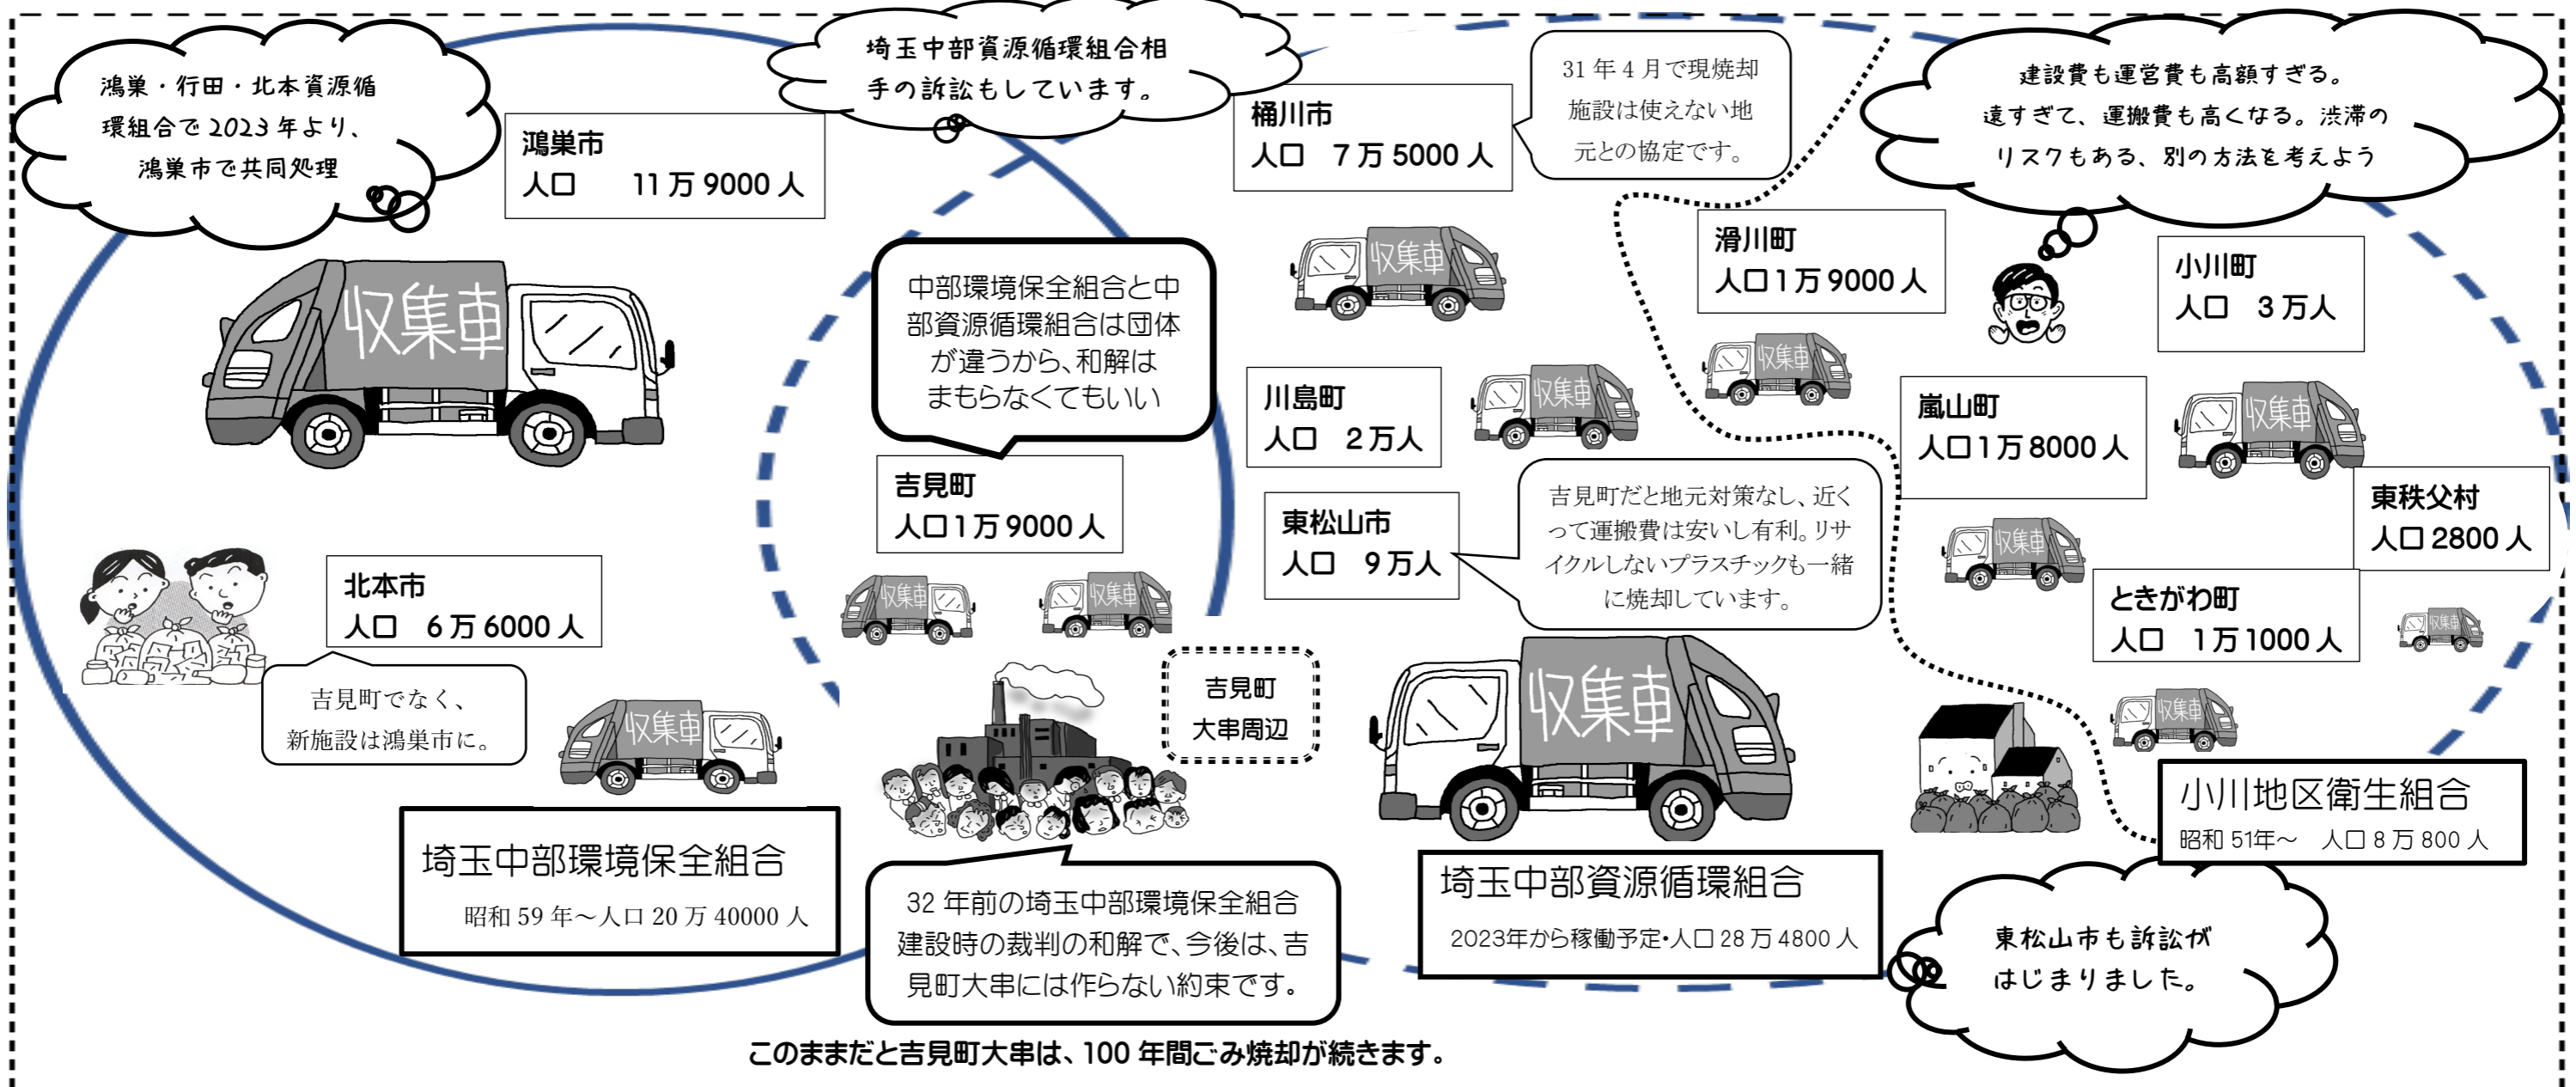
鴻巣・行田・北本資源循環組合で 2023 年より、鴻巣市で共同処理

埼玉中部資源循環組合相手の訴訟もしています。

鴻巣市
人口　11 万 9000 人

桶川市
人口　7 万 5000 人

31 年 4 月で現焼却施設は使えない地元との協定です。

建設費も運営費も高額すぎる。遠すぎて、運搬費も高くなる。渋滞のリスクもある、別の方法を考えよう

収集車

中部環境保全組合と中部資源循環組合は団体が違うから、和解はまもらなくてもいい

滑川町
人口1万 9000 人

小川町
人口　3 万人

川島町
人口　2万人

嵐山町
人口1万 8000 人

吉見町
人口1万 9000 人

東松山市
人口　9 万人

吉見町だと地元対策なし、近くって運搬費は安いし有利。リサイクルしないプラスチックも一緒に焼却しています。

東秩父村
人口 2800 人

北本市
人口　6 万 6000 人

ときがわ町
人口　1 万 1000 人

吉見町でなく、新施設は鴻巣市に。

吉見町
大串周辺

埼玉中部環境保全組合
昭和 59 年～人口 20 万 40000 人

埼玉中部資源循環組合
2023年から稼働予定・人口 28 万 4800 人

小川地区衛生組合
昭和 51年～　人口 8 万 800 人

32 年前の埼玉中部環境保全組合建設時の裁判の和解で、今後は、吉見町大串には作らない約束です。

東松山市も訴訟がはじまりました。

このままだと吉見町大串は、100 年間ごみ焼却が続きます。